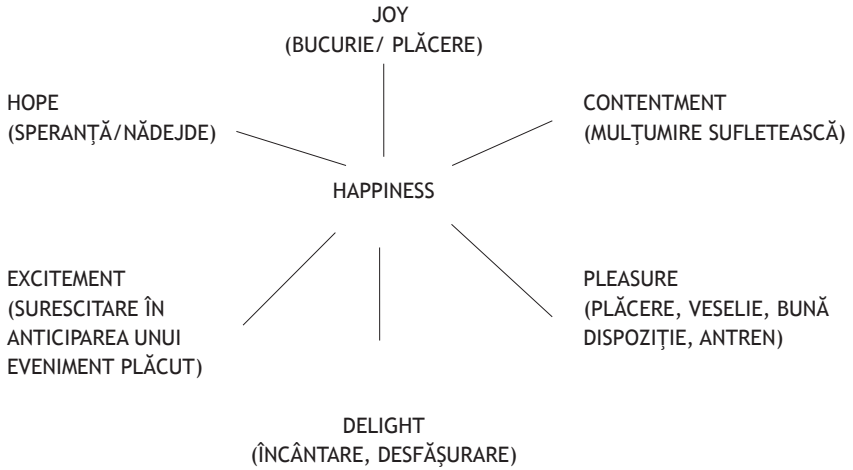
JOY
(BUCURIE/ PLĂCERE)

HOPE
(SPERANȚĂ/NĂDEJDE)

CONTENTMENT
(MULȚUMIRE SUFLETEASCĂ)

HAPPINESS

EXCITEMENT
(SURESCITARE ÎN ANTICIPAREA UNUI EVENIMENT PLĂCUT)

PLEASURE
(PLĂCERE, VESELIE, BUNĂ DISPOZIȚIE, ANTREN)

DELIGHT
(ÎNCÂNTARE, DESFĂŞURARE)